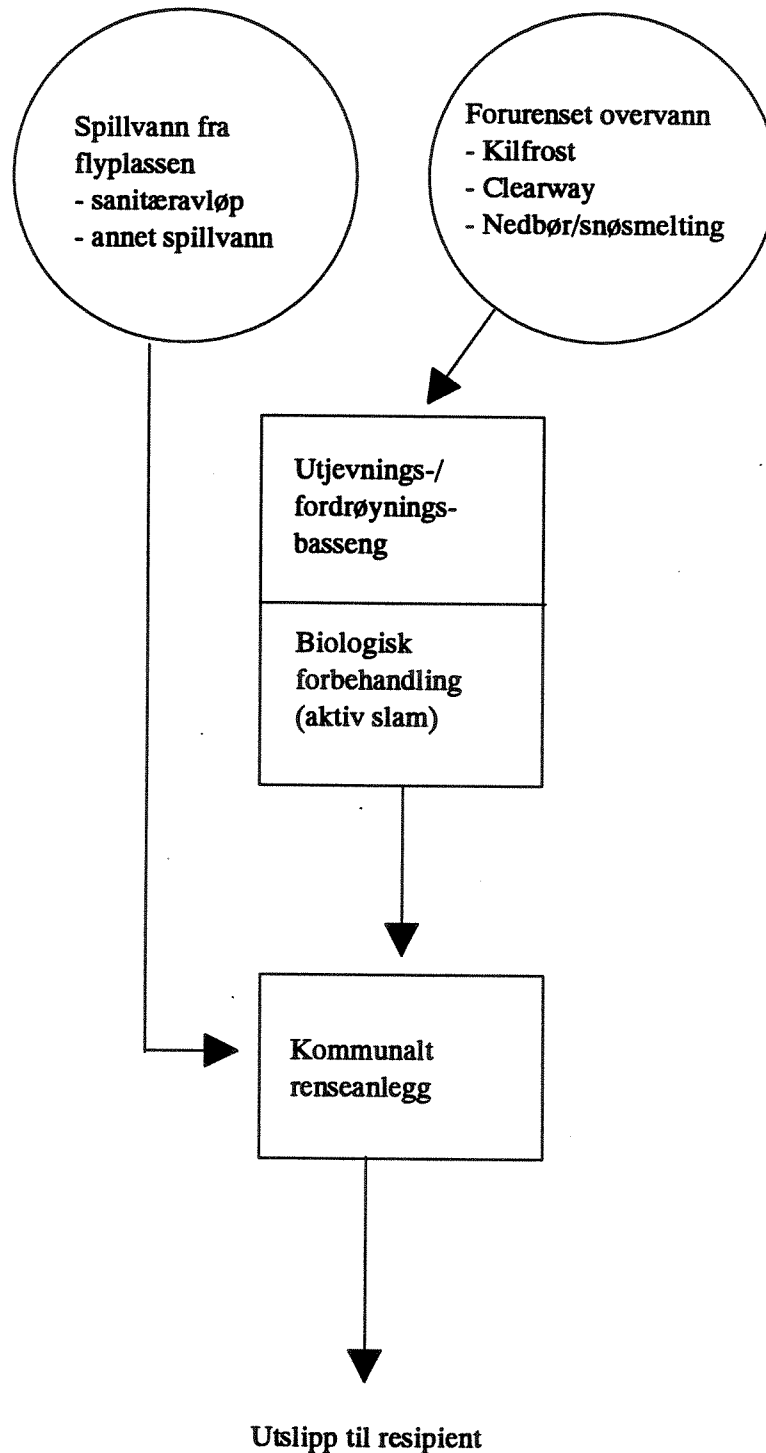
Spillvann fra flyplassen
- sanitæravløp
- annet spillvann

Forurenset overvann
- Kilfrost
- Clearway
- Nedbør/snøsmelting

Utjevnings-/ fordrøynings-basseng

Biologisk forbehandling (aktiv slam)

Kommunalt renseanlegg

Utslipp til resipient